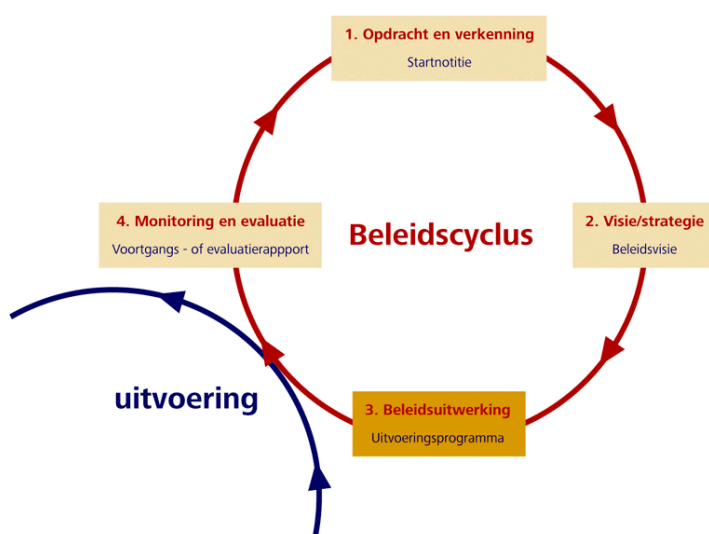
1. Opdracht en verkenning
Startnotitie

2. Visie/strategie
Beleidsvisie

Beleidscyclus

4. Monitoring en evaluatie
Voortgangs - of evaluatierappport

3. Beleidsuitwerking
Uitvoeringsprogramma

uitvoering